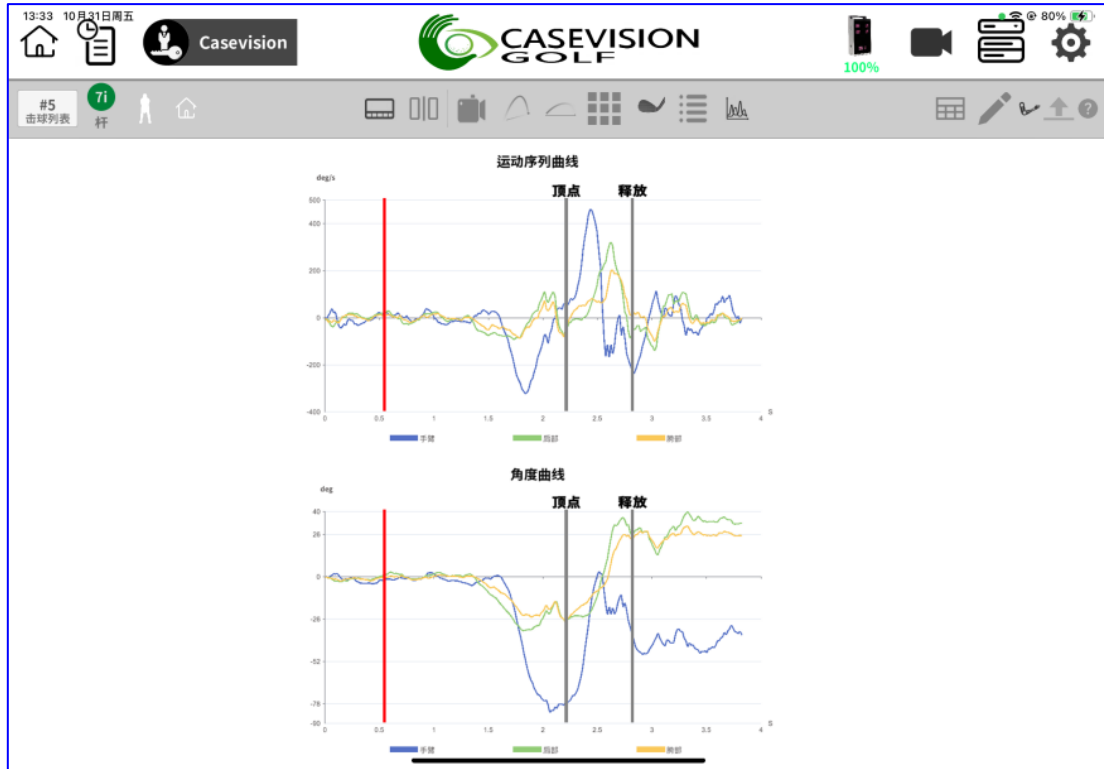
13:33 10月31日周五

Casevision

CASEVISION GOLF

100%

80%

#5
击球列表

7i
杆

运动序列曲线

deg/s

顶点 释放

500
400
200
0
-200
-400

0 0.5 1 1.5 2 2.5 3 3.5 4 S

手臂 肩部 胯部

角度曲线

deg

顶点 释放

40
26
0
-26
-52
-78
-90

0 0.5 1 1.5 2 2.5 3 3.5 4 S

手臂 肩部 胯部